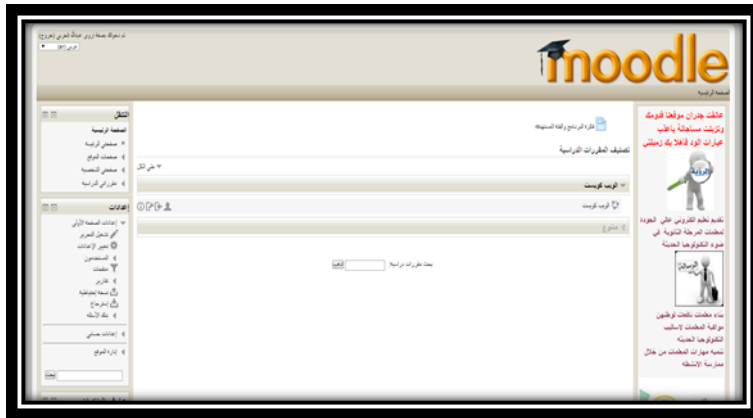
تم دخولك بصفة أروى عبدالله العربي (خروج)
العربي (ar)

moodle

الصفحة الرئيسية

عانقت جدران موقعنا قدومك وتزينت مساحاتنا بأطيب عبارات الود فأهلا بك زميلتي

الرؤية

تقديم تعليم الكتروني عالي الجودة لمعلمات المرحلة الثانوية في ضوء التكنولوجيا الحديثة

الرسالة

بناء معلمات تكنولوجيات توظفن مواكبة المعلمات لاساليب التكنولوجيا الحديثة تنمية مهارات المعلمات من خلال ممارسة الانشطة

فكرة البرنامج وأهدافه المستهدفة

تصنيف المقررات الدراسية

طي الكل

الويب كويست

الويب كويست

متنوع

بحث مقررات دراسية: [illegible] إذهب

التنقل

الصفحة الرئيسية
صفحتي الرئيسية
صفحات الموقع
صفحتي الشخصية
مقرراتي الدراسية

إعدادات

إعدادات الصفحة الأولى
تشغيل التحرير
تحرير الإعدادات
المستخدمون
مقطعات
تقارير
نسخة إحتياطية
إسترجاع
بنك الأسئلة

إعدادات حسابي

إدارة الموقع

بحث